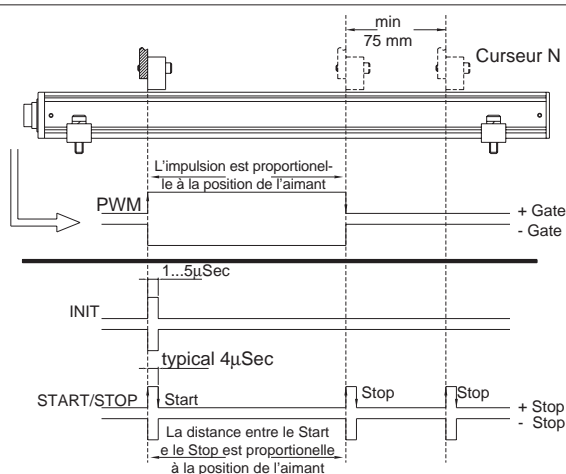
min
75 mm
Curseur N

L'impulsion est proportionelle à la position de l'aimant

PWM
+ Gate
- Gate

1...5μSec

INIT

typical 4μSec

START/STOP
Start
Stop
Stop
+ Stop
- Stop

La distance entre le Start e le Stop est proportionelle à la position de l'aimant